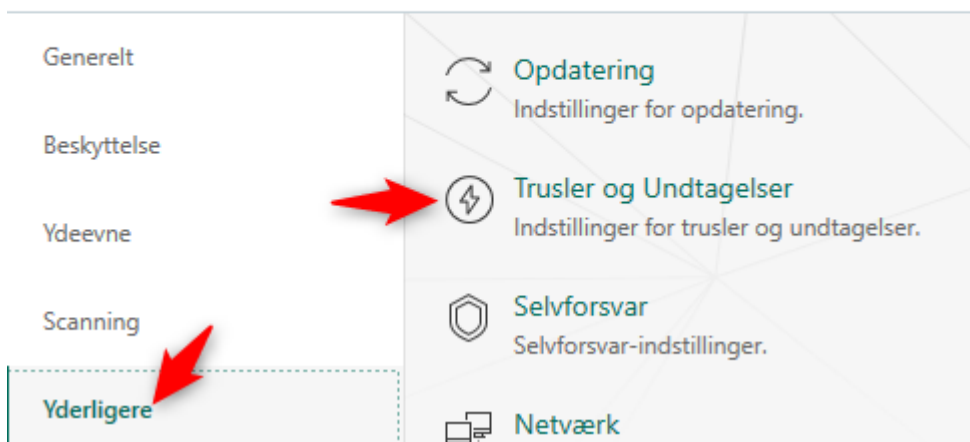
Generelt

Beskyttelse

Ydeevne

Scanning

Yderligere

Opdatering
Indstillinger for opdatering.

Trusler og Undtagelser
Indstillinger for trusler og undtagelser.

Selvforsvar
Selvforsvar-indstillinger.

Netværk